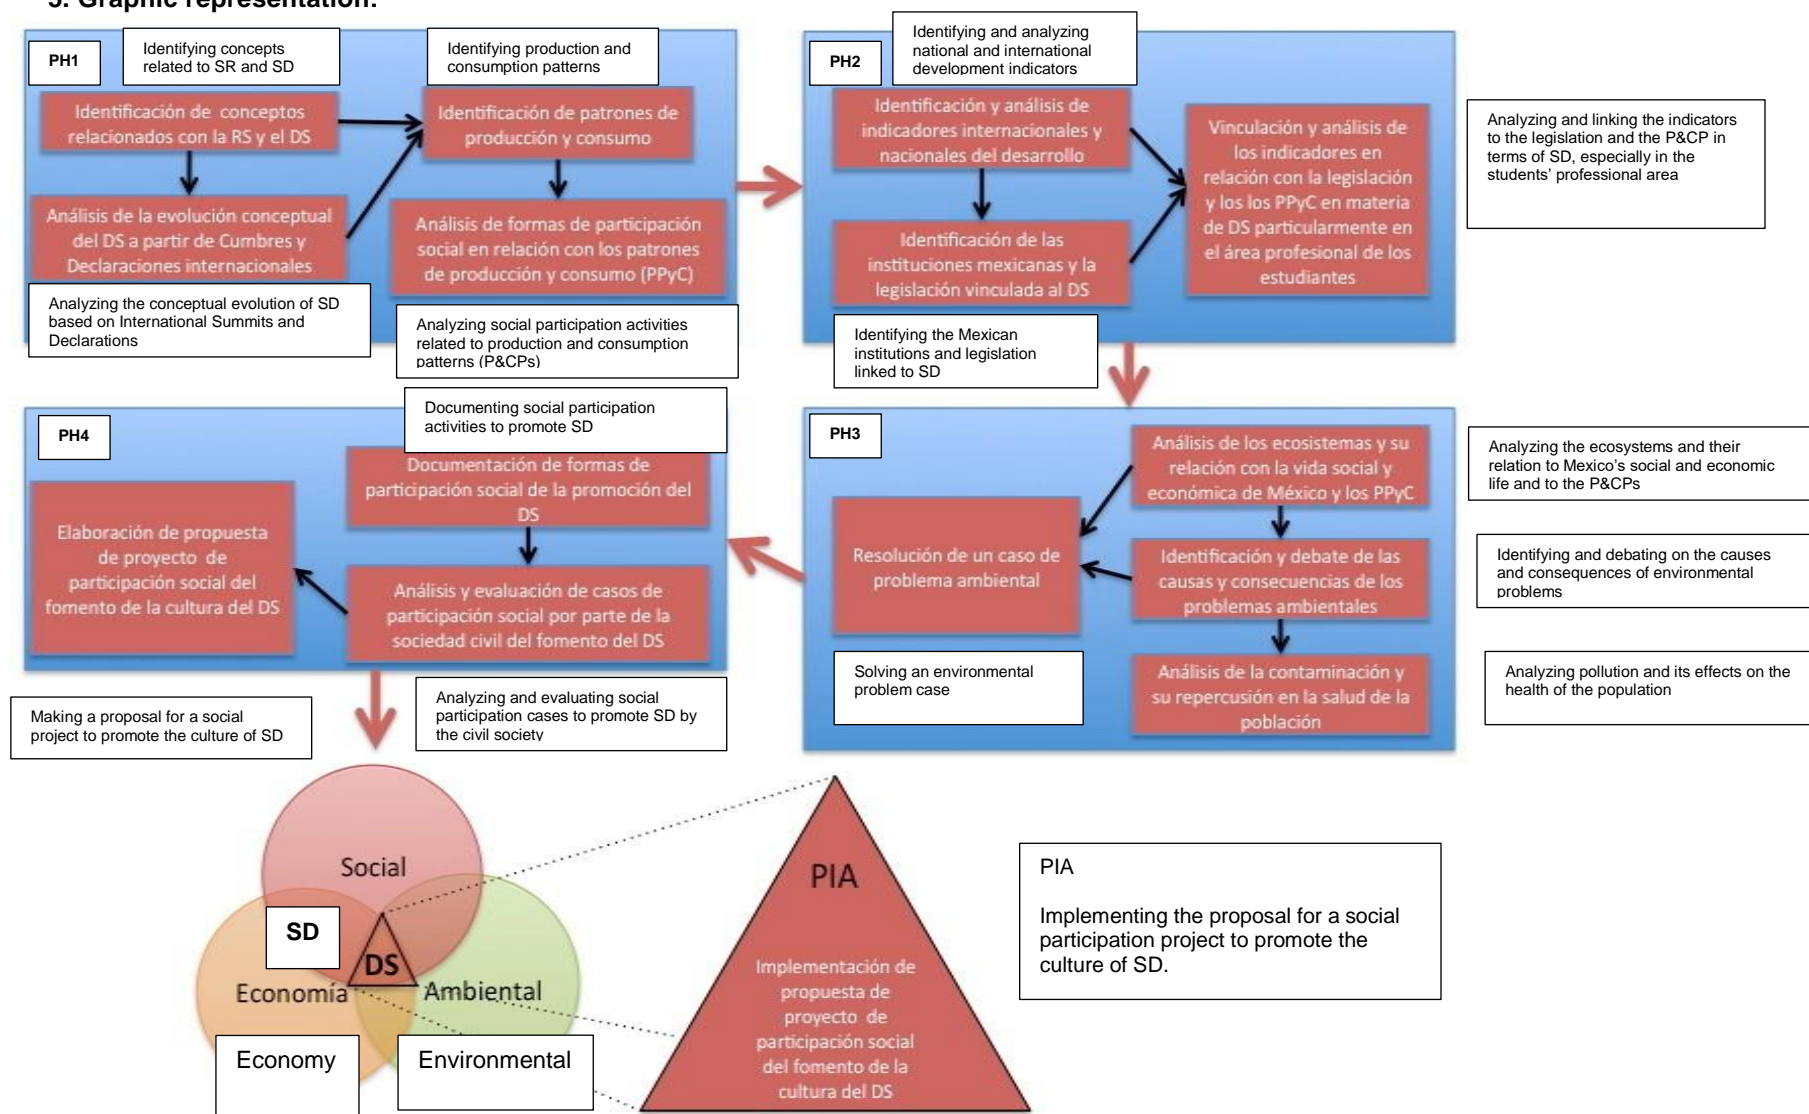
5. Graphic representation.

PH1

Identifying concepts related to SR and SD

Identifying production and consumption patterns

Identificación de conceptos relacionados con la RS y el DS

Identificación de patrones de producción y consumo

Análisis de la evolución conceptual del DS a partir de Cumbres y Declaraciones internacionales

Análisis de formas de participación social en relación con los patrones de producción y consumo (PPyC)

Analyzing the conceptual evolution of SD based on International Summits and Declarations

Analyzing social participation activities related to production and consumption patterns (P&CPs)

PH2

Identifying and analyzing national and international development indicators

Identificación y análisis de indicadores internacionales y nacionales del desarrollo

Identificación de las instituciones mexicanas y la legislación vinculada al DS

Vinculación y análisis de los indicadores en relación con la legislación y los los PPyC en materia de DS particularmente en el área profesional de los estudiantes

Analyzing and linking the indicators to the legislation and the P&CP in terms of SD, especially in the students' professional area

Identifying the Mexican institutions and legislation linked to SD

PH4

Documenting social participation activities to promote SD

Documentación de formas de participación social de la promoción del DS

Elaboración de propuesta de proyecto de participación social del fomento de la cultura del DS

Análisis y evaluación de casos de participación social por parte de la sociedad civil del fomento del DS

Making a proposal for a social project to promote the culture of SD

Analyzing and evaluating social participation cases to promote SD by the civil society

PH3

Análisis de los ecosistemas y su relación con la vida social y económica de México y los PPyC

Resolución de un caso de problema ambiental

Identificación y debate de las causas y consecuencias de los problemas ambientales

Análisis de la contaminación y su repercusión en la salud de la población

Solving an environmental problem case

Analyzing the ecosystems and their relation to Mexico's social and economic life and to the P&CPs

Identifying and debating on the causes and consequences of environmental problems

Analyzing pollution and its effects on the health of the population

Social

SD

DS

Economía

Ambiental

Economy

Environmental

PIA

Implementación de propuesta de proyecto de participación social del fomento de la cultura del DS

PIA

Implementing the proposal for a social participation project to promote the culture of SD.